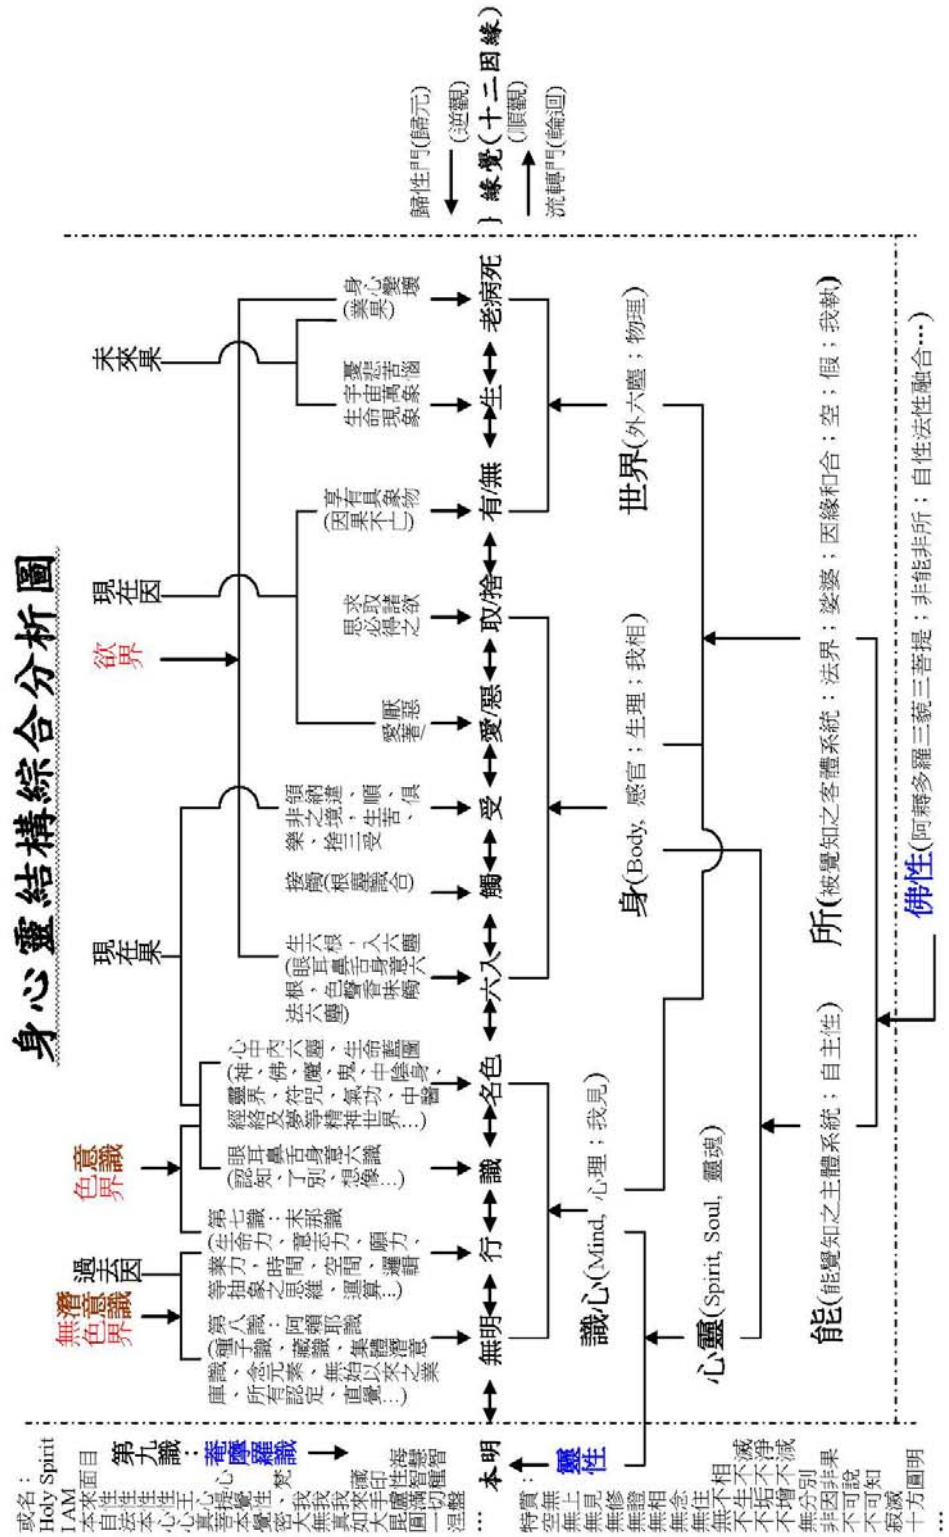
身心靈結構綜合分析圖

或名：Holy Spirit、I AM、本來面目、自性、法性、本性、心王、真心、菩提心、本覺、佛性、梵、大我、密我、真我、如來藏、大手印、大圓滿、一切種智、法界體性智、圓鏡智、海印、涅槃…

第九識：菴摩羅識

本明

靈性

特質：空無、無上、無見、無修、無證、無相、無念、無住、無生不滅、不生不滅、不垢不淨、不增不減、無分別、非因非果、不可說、不可知、寂滅、十方圓明…

無明 ↔ 行 ↔ 識 ↔ 名色 ↔ 六入 ↔ 觸 ↔ 受 ↔ 愛/惡 ↔ 取/捨 ↔ 有/無 ↔ 生 ↔ 老病死

(第八識：阿賴耶識、種子識、藏識、無始以來之業、庫識、所含元素、有認定、直覺、意識、業…)

(生命力、第七識：末那識、業力、時間、空間、意志力、願力、等抽象之思維、邏輯、運算…)

(眼耳鼻舌身意之六識、認知、了別、想像…)

(心中內在之六塵、生命藍圖、靈界、神、佛、魔、鬼、氣功、中陰身、經絡及符咒等精神世界、中醫…)

(生六根、入六塵、眼耳鼻舌身意六根、法色聲香味觸六塵)

接觸(根塵識和合)

領納之境遇、非受之結、樂、捨三受、苦、順、但

愛厭惡

思求取必得之欲

(因果不亡、宇宙萬象、有具象之物)

生命現象、宇宙萬象、憂悲苦惱

(業果、身心變壞)

無漏色界意識

過去因

色界意識

現在果

欲界

現在因

未來果

歸性門(歸元)
(逆觀)
緣覺(十二因緣)
(順觀)
流轉門(輪迴)

識心(Mind, 心理；我見)

心靈(Spirit, Soul, 靈魂)

身(Body, 感官；生理；我相)

世界(外六塵；物理)

能(能覺知之主體系統；自主性)

所(被覺知之客體系統；法界；娑婆；因緣和合；空；假；我執)

佛性(阿耨多羅三藐三菩提；非能非所；自性法性融合…)